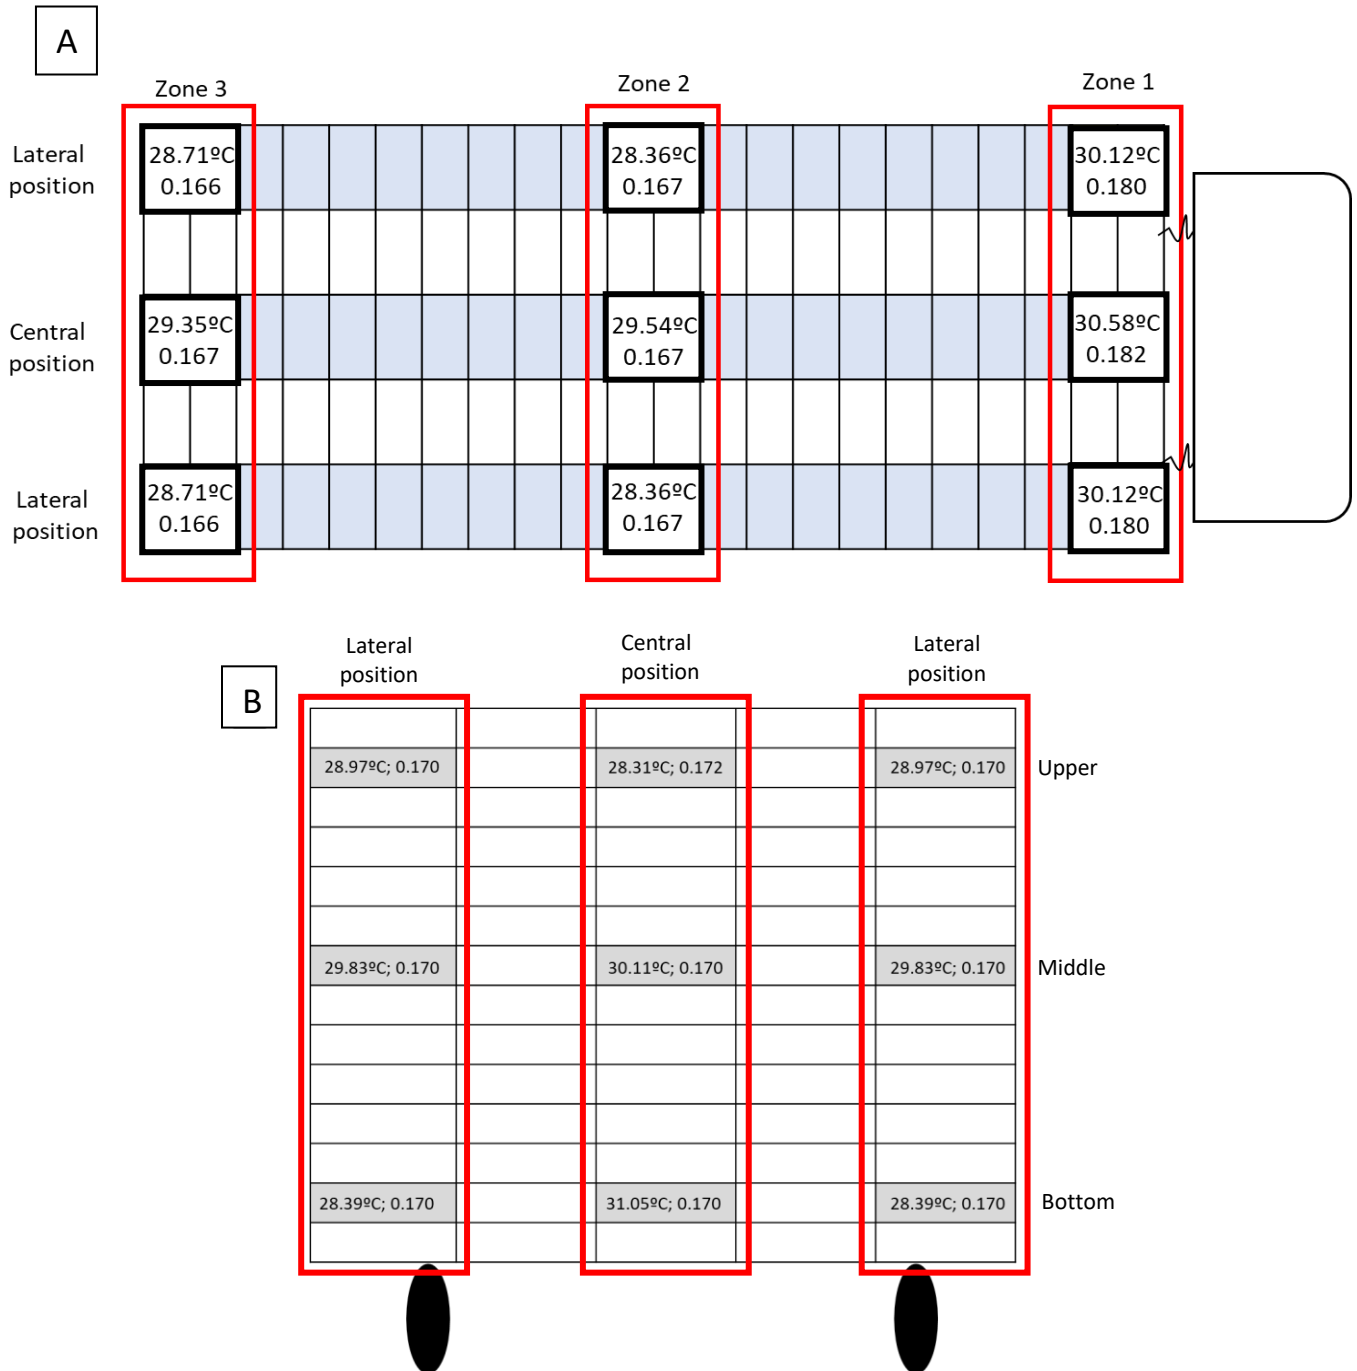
A

Zone 3

Zone 2

Zone 1

Lateral position

28.71ºC 0.166

28.36ºC 0.167

30.12ºC 0.180

Central position

29.35ºC 0.167

29.54ºC 0.167

30.58ºC 0.182

Lateral position

28.71ºC 0.166

28.36ºC 0.167

30.12ºC 0.180

B

Lateral position

Central position

Lateral position

28.97ºC; 0.170

28.31ºC; 0.172

28.97ºC; 0.170

Upper

29.83ºC; 0.170

30.11ºC; 0.170

29.83ºC; 0.170

Middle

28.39ºC; 0.170

31.05ºC; 0.170

28.39ºC; 0.170

Bottom